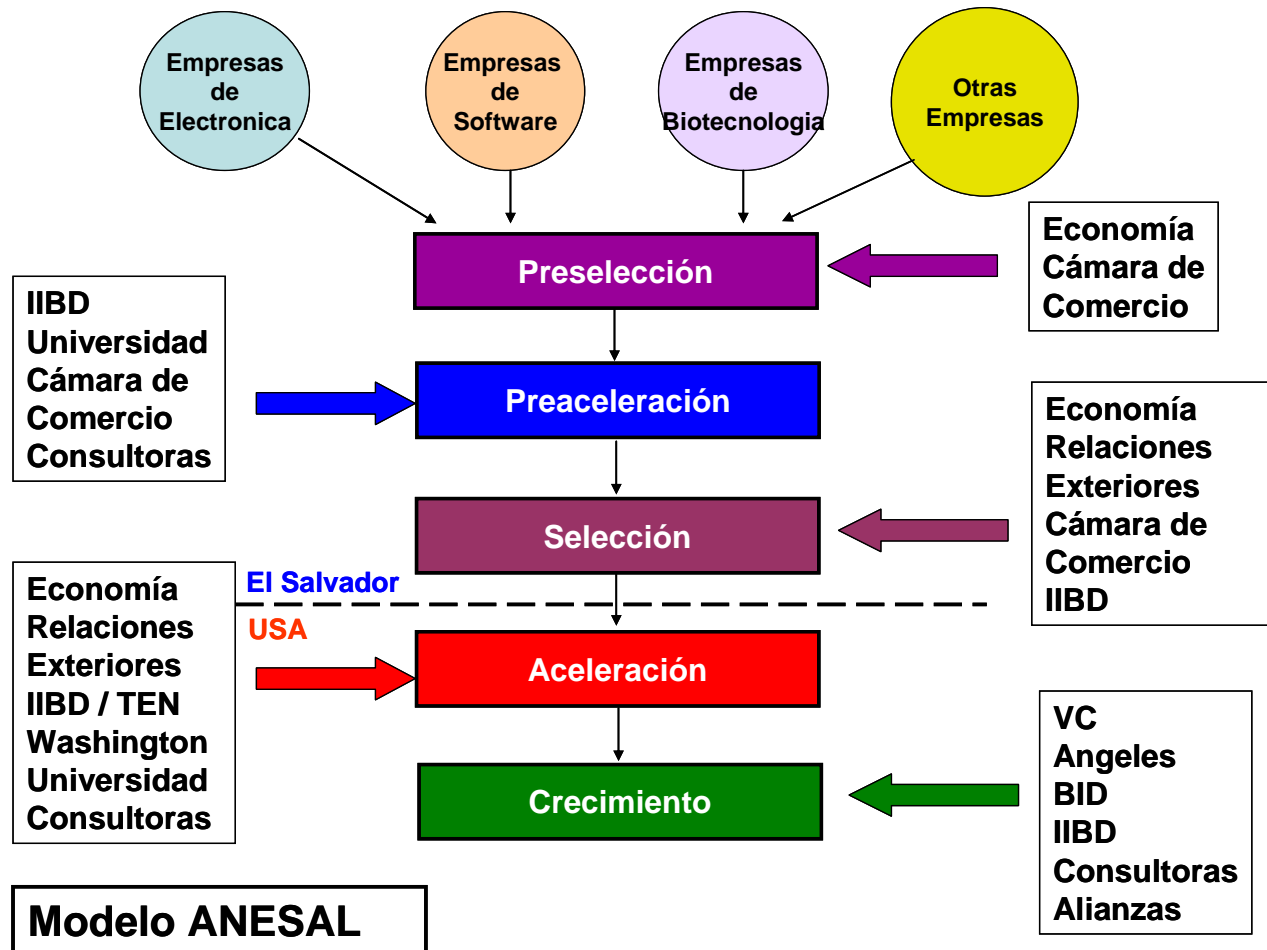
Empresas de Electronica

Empresas de Software

Empresas de Biotecnologia

Otras Empresas

Preselección

Economía
Cámara de Comercio

IIBD
Universidad
Cámara de Comercio
Consultoras

Preaceleración

Economía
Relaciones Exteriores
Cámara de Comercio
IIBD

Selección

El Salvador

USA

Economía
Relaciones Exteriores
IIBD / TEN
Washington
Universidad
Consultoras

Aceleración

VC
Angeles
BID
IIBD
Consultoras
Alianzas

Crecimiento

Modelo ANESAL